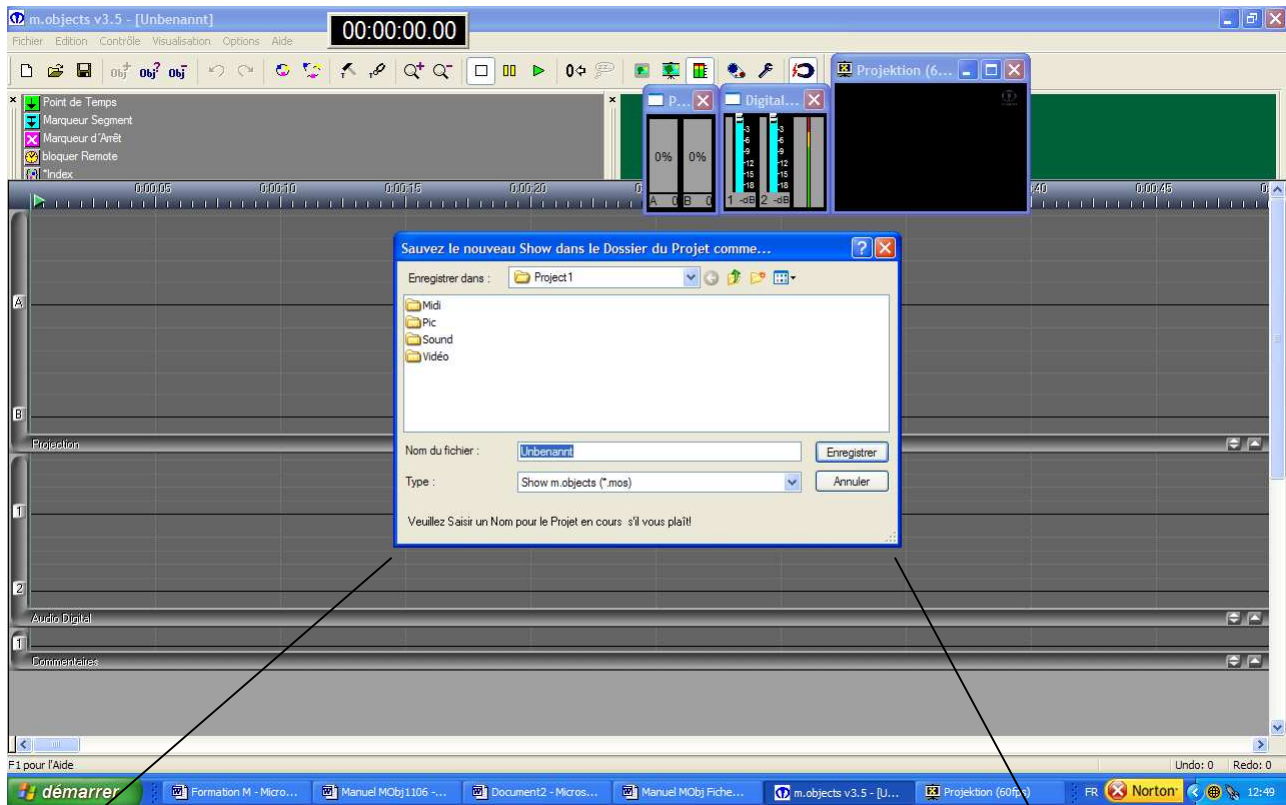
m.objects v3.5 - [Unbenannt]
00:00:00.00
Fichier Edition Contrôle Visualisation Options Aide

Point de Temps
Marqueur Segment
Marqueur d'Arrêt
bloquer Remote
"Index

P...
0% 0%
A 0 B 0
Digital...
-3 -6 -9 -12 -15 -18
1 -dB 2 -dB
Projektion (6...

0:00:05 0:00:10 0:00:15 0:00:20 0:00:40 0:00:45

A
B
Projection
1
2
Audio Digital
1
Commentaires

Sauvez le nouveau Show dans le Dossier du Projet comme...
Enregistrer dans : Project1
Midi
Pic
Sound
Vidéo
Nom du fichier : Unbenannt
Enregistrer
Type : Show m.objects (*.mos)
Annuler
Veuillez Saisir un Nom pour le Projet en cours s'il vous plaît!

F1 pour l'Aide
Undo: 0 Redo: 0

démarrer
Formation M - Micro...
Manuel MObj1106 -...
Document2 - Micros...
Manuel MObj Fiche...
m.objects v3.5 - [U...
Projektion (60fps)
FR Norton 12:49